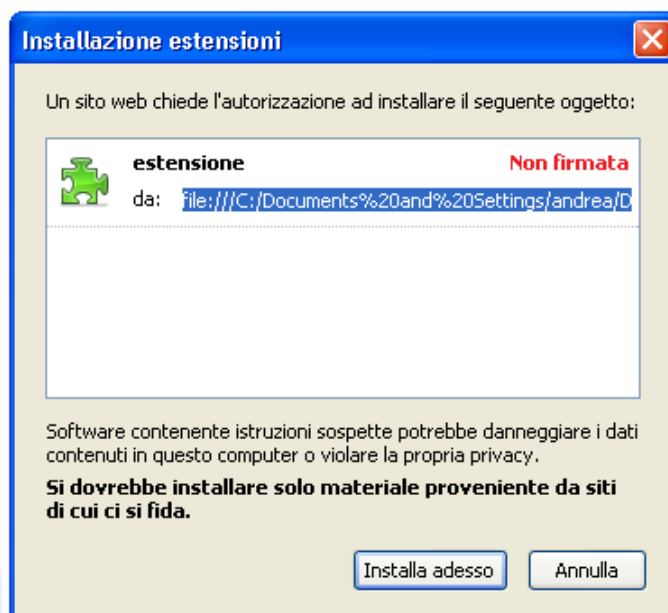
Installazione estensioni

Un sito web chiede l'autorizzazione ad installare il seguente oggetto:

estensione
Non firmata
da: file:///C:/Documents%20and%20Settings/andrea/D

Software contenente istruzioni sospette potrebbe danneggiare i dati contenuti in questo computer o violare la propria privacy.

**Si dovrebbe installare solo materiale proveniente da siti di cui ci si fida.**

Installa adesso
Annulla